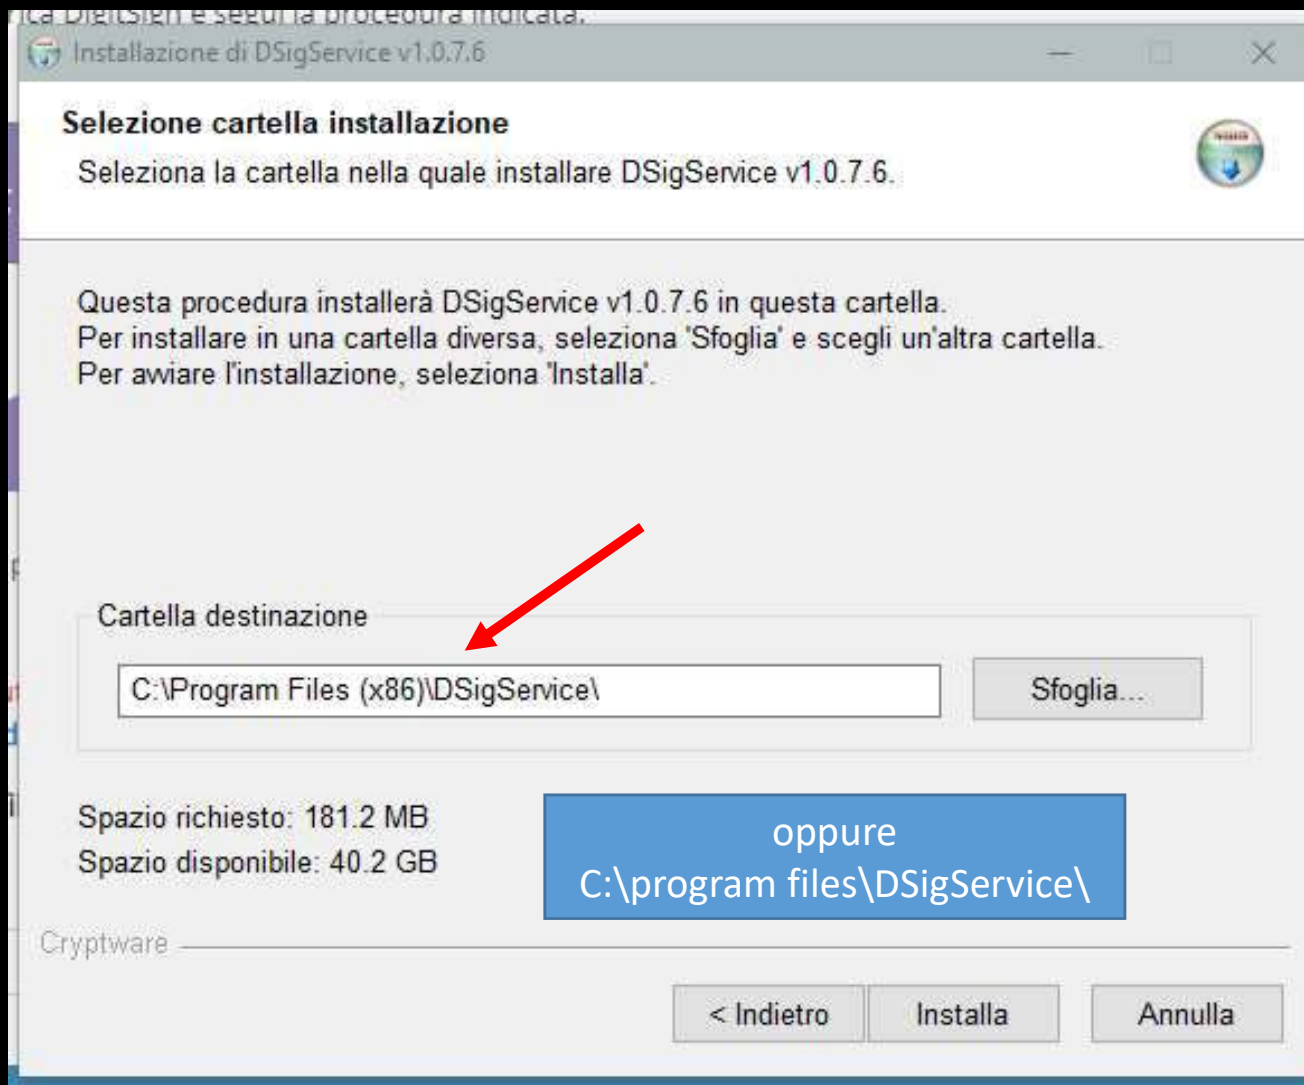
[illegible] e segui la procedura indicata.

Installazione di DSigService v1.0.7.6

Selezione cartella installazione
Seleziona la cartella nella quale installare DSigService v1.0.7.6.

Questa procedura installerà DSigService v1.0.7.6 in questa cartella.
Per installare in una cartella diversa, seleziona 'Sfoglia' e scegli un'altra cartella.
Per avviare l'installazione, seleziona 'Installa'.

Cartella destinazione

C:\Program Files (x86)\DSigService\

Sfoglia...

Spazio richiesto: 181.2 MB
Spazio disponibile: 40.2 GB

oppure
C:\program files\DSigService\

Cryptware

< Indietro

Installa

Annulla